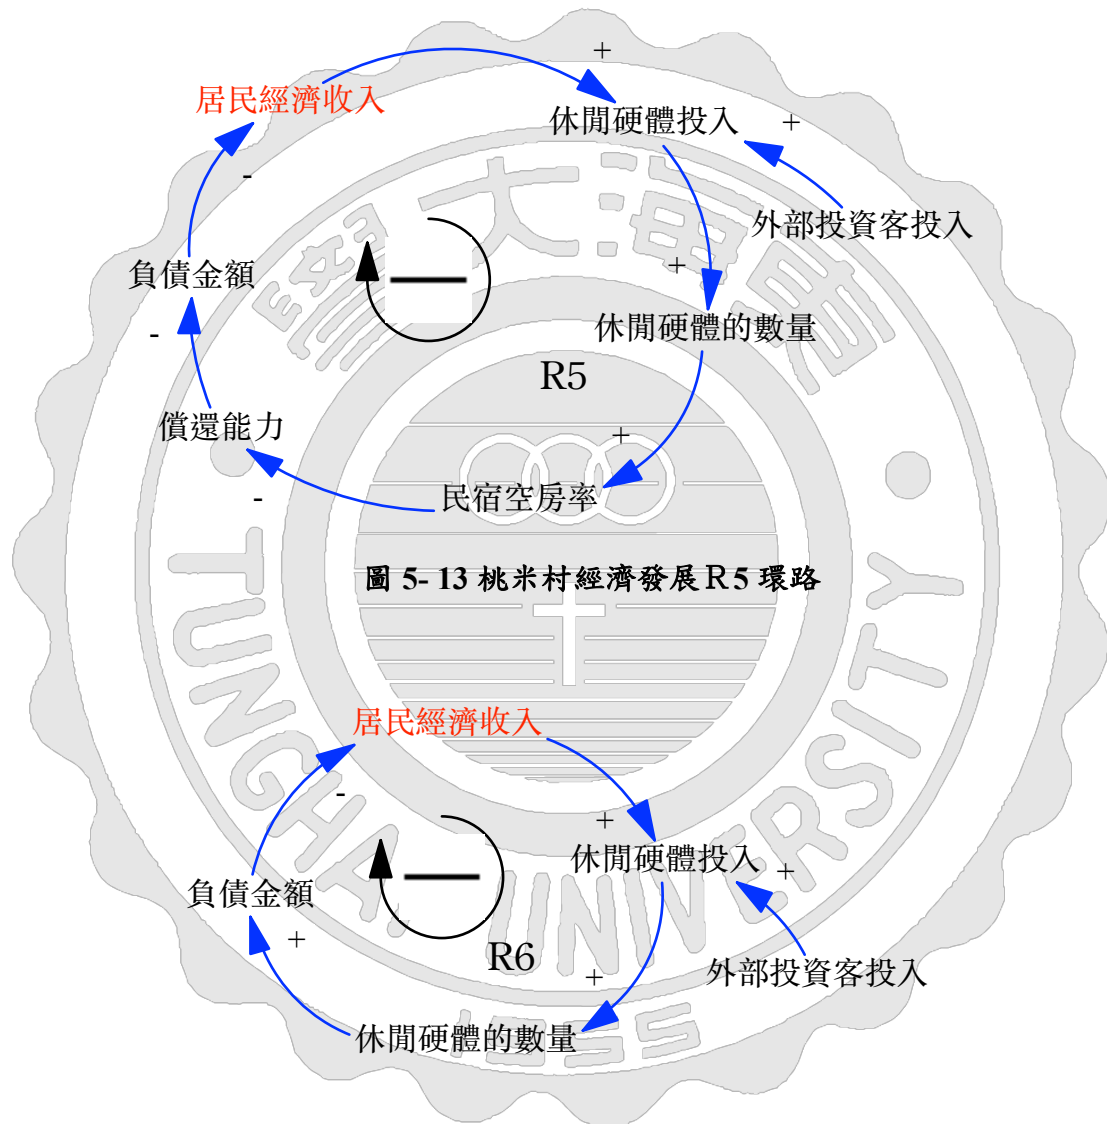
+
居民經濟收入
休閒硬體投入
+
-
外部投資客投入
+
負債金額
休閒硬體的數量
-
R5
償還能力
+
民宿空房率
-
圖 5- 13 桃米村經濟發展 R5 環路

居民經濟收入
-
+
休閒硬體投入
+
負債金額
+
R6
+
外部投資客投入
休閒硬體的數量